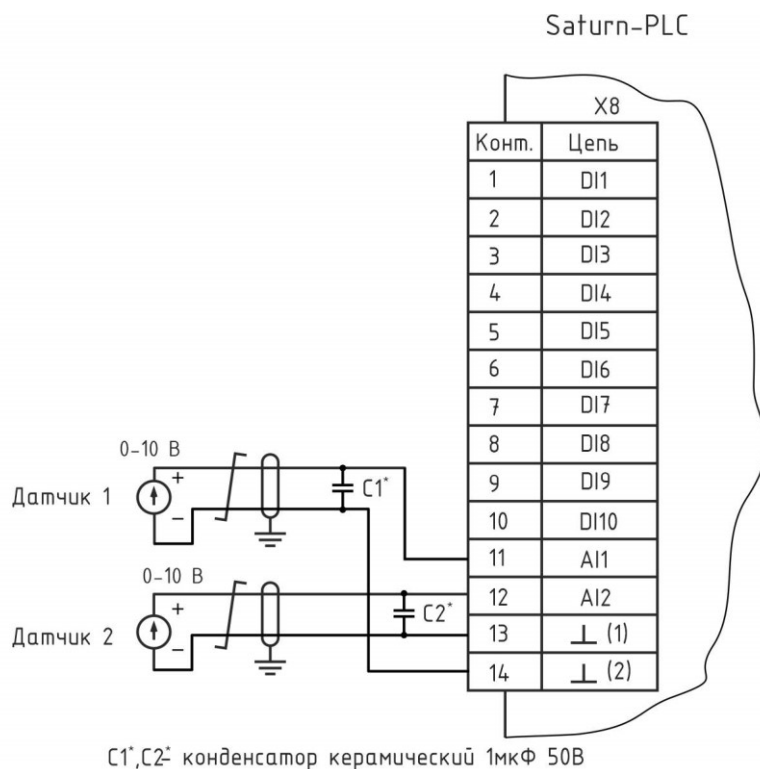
Saturn-PLC

X8

| Конт. | Цепь |
|---|---|
| 1 | DI1 |
| 2 | DI2 |
| 3 | DI3 |
| 4 | DI4 |
| 5 | DI5 |
| 6 | DI6 |
| 7 | DI7 |
| 8 | DI8 |
| 9 | DI9 |
| 10 | DI10 |
| 11 | AI1 |
| 12 | AI2 |
| 13 | $\perp$ (1) |
| 14 | $\perp$ (2) |

0-10 В
+
–
Датчик 1
C1*

0-10 В
+
–
Датчик 2
C2*

C1*,C2* конденсатор керамический 1мкФ 50В